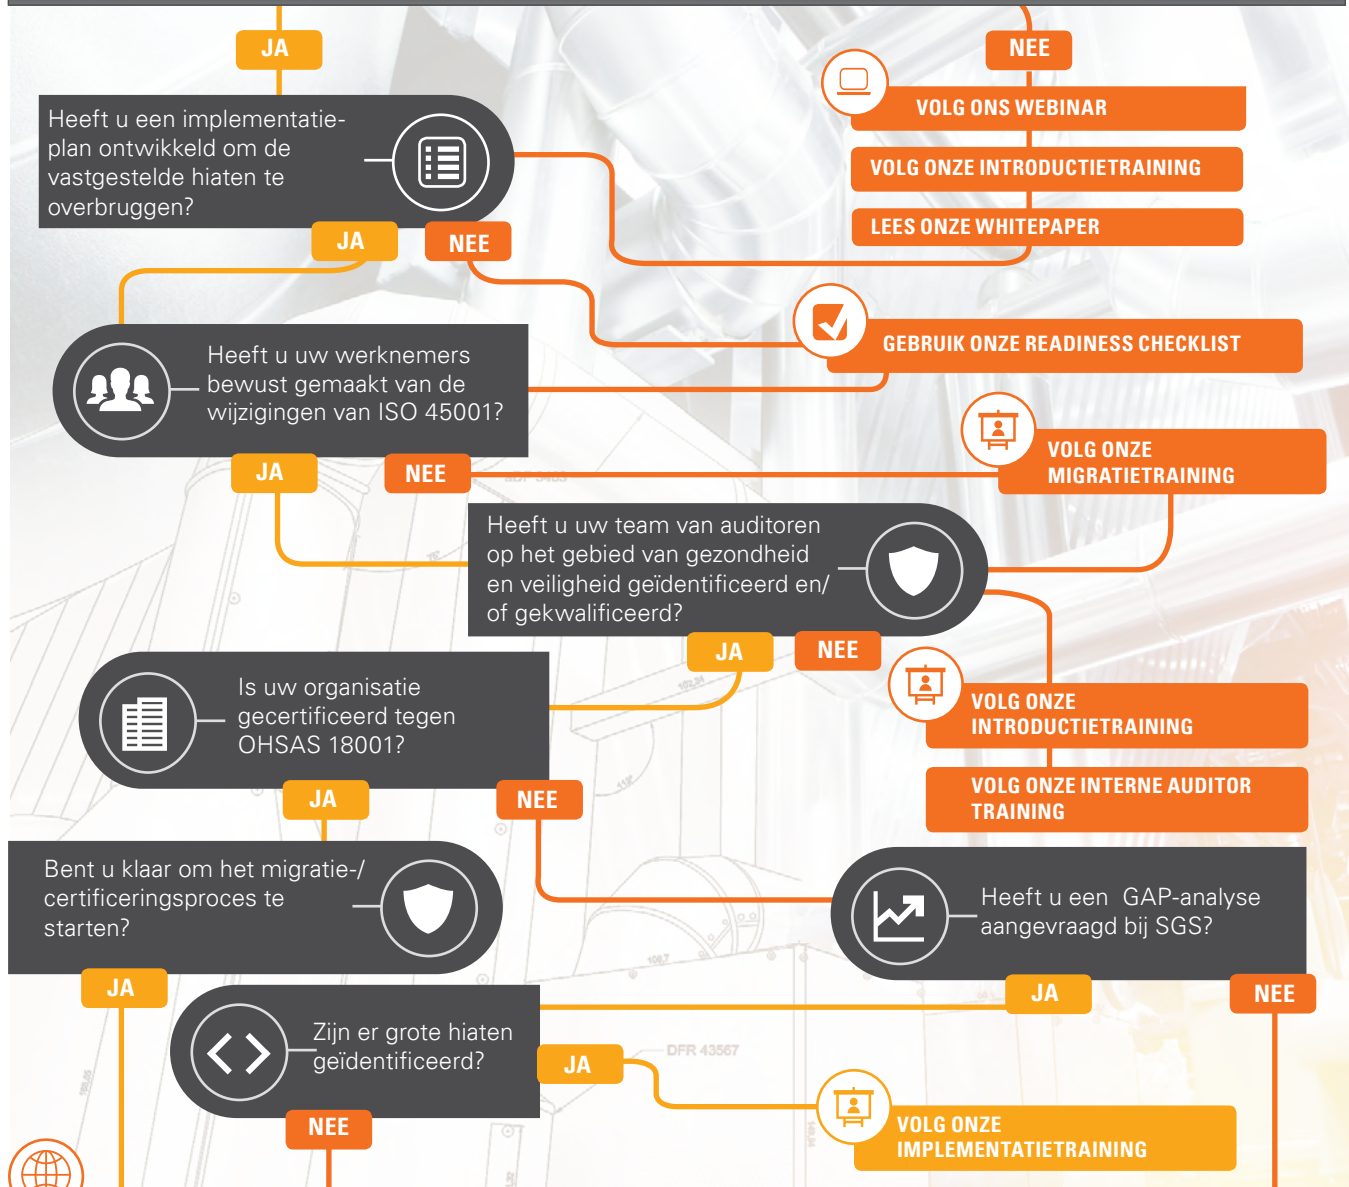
JA

NEE

VOLG ONS WEBINAR

VOLG ONZE INTRODUCTIETRAINING

LEES ONZE WHITEPAPER

Heeft u een implementatieplan ontwikkeld om de vastgestelde hiaten te overbruggen?

JA

NEE

GEBRUIK ONZE READINESS CHECKLIST

Heeft u uw werknemers bewust gemaakt van de wijzigingen van ISO 45001?

VOLG ONZE MIGRATIETRAINING

JA

NEE

Heeft u uw team van auditoren op het gebied van gezondheid en veiligheid geïdentificeerd en/of gekwalificeerd?

JA

NEE

VOLG ONZE INTRODUCTIETRAINING

Is uw organisatie gecertificeerd tegen OHSAS 18001?

VOLG ONZE INTERNE AUDITOR TRAINING

JA

NEE

Bent u klaar om het migratie-/certificeringsproces te starten?

Heeft u een GAP-analyse aangevraagd bij SGS?

JA

JA

NEE

Zijn er grote hiaten geïdentificeerd?

JA

NEE

VOLG ONZE IMPLEMENTATIETRAINING